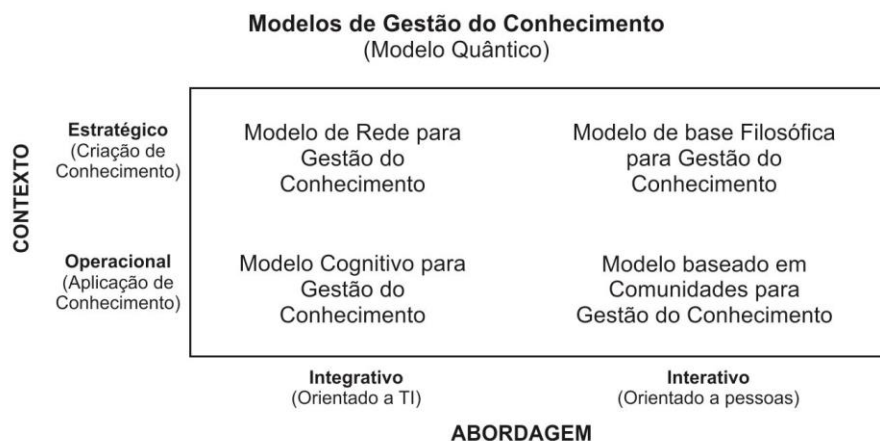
**Modelos de Gestão do Conhecimento**
(Modelo Quântico)

CONTEXTO

**Estratégico**
(Criação de Conhecimento)

Modelo de Rede para Gestão do Conhecimento

Modelo de base Filosófica para Gestão do Conhecimento

**Operacional**
(Aplicação de Conhecimento)

Modelo Cognitivo para Gestão do Conhecimento

Modelo baseado em Comunidades para Gestão do Conhecimento

**Integrativo**
(Orientado a TI)

**Interativo**
(Orientado a pessoas)

**ABORDAGEM**